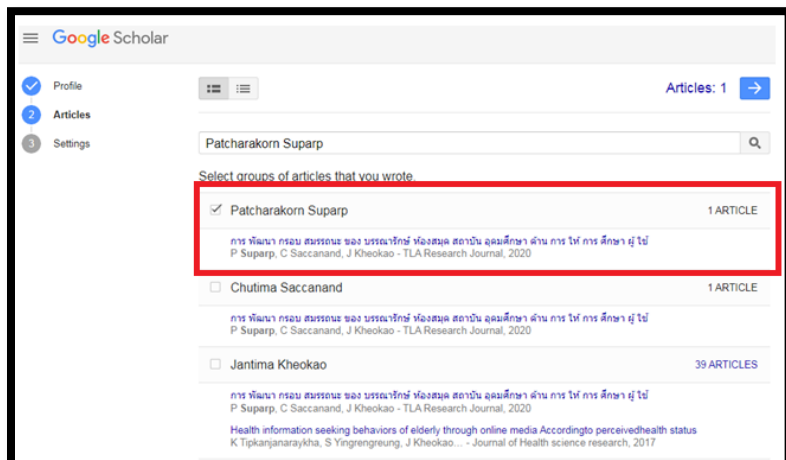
Google Scholar

Profile
2 Articles
3 Settings

Articles: 1

Patcharakorn Suparp

Select groups of articles that you wrote.

Patcharakorn Suparp 1 ARTICLE
การ พัฒนา กรอบ สมรรถนะ ของ บรรณารักษ์ ห้องสมุด สถาบัน อุดมศึกษา ด้าน การ ให้ การ ศึกษา ผู้ ใช้
P Suparp, C Saccanand, J Kheokao - TLA Research Journal, 2020

Chutima Saccanand 1 ARTICLE
การ พัฒนา กรอบ สมรรถนะ ของ บรรณารักษ์ ห้องสมุด สถาบัน อุดมศึกษา ด้าน การ ให้ การ ศึกษา ผู้ ใช้
P Suparp, C Saccanand, J Kheokao - TLA Research Journal, 2020

Jantima Kheokao 39 ARTICLES
การ พัฒนา กรอบ สมรรถนะ ของ บรรณารักษ์ ห้องสมุด สถาบัน อุดมศึกษา ด้าน การ ให้ การ ศึกษา ผู้ ใช้
P Suparp, C Saccanand, J Kheokao - TLA Research Journal, 2020
Health information seeking behaviors of elderly through online media Accordingto perceivedhealth status
K Tipkanjanaraykha, S Yingrengreung, J Kheokao... - Journal of Health science research, 2017